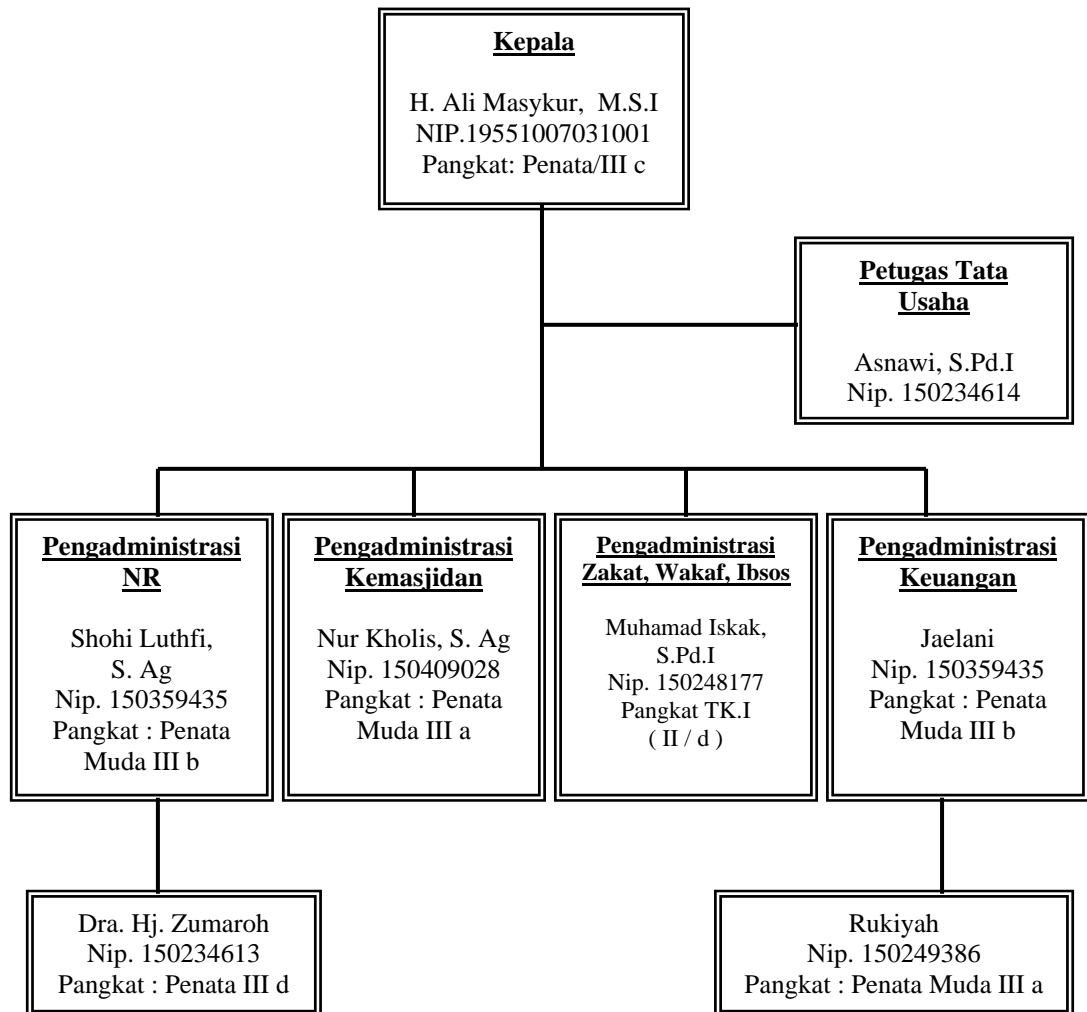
Kepala

H. Ali Masykur, M.S.I
NIP.19551007031001
Pangkat: Penata/III c

Petugas Tata Usaha

Asnawi, S.Pd.I
Nip. 150234614

Pengadministrasi NR

Shohi Luthfi, S. Ag
Nip. 150359435
Pangkat : Penata Muda III b

Pengadministrasi Kemasjidan

Nur Kholis, S. Ag
Nip. 150409028
Pangkat : Penata Muda III a

Pengadministrasi Zakat, Wakaf, Ibsos

Muhamad Iskak, S.Pd.I
Nip. 150248177
Pangkat TK.I
( II / d )

Pengadministrasi Keuangan

Jaelani
Nip. 150359435
Pangkat : Penata Muda III b

Dra. Hj. Zumaroh
Nip. 150234613
Pangkat : Penata III d

Rukiyah
Nip. 150249386
Pangkat : Penata Muda III a